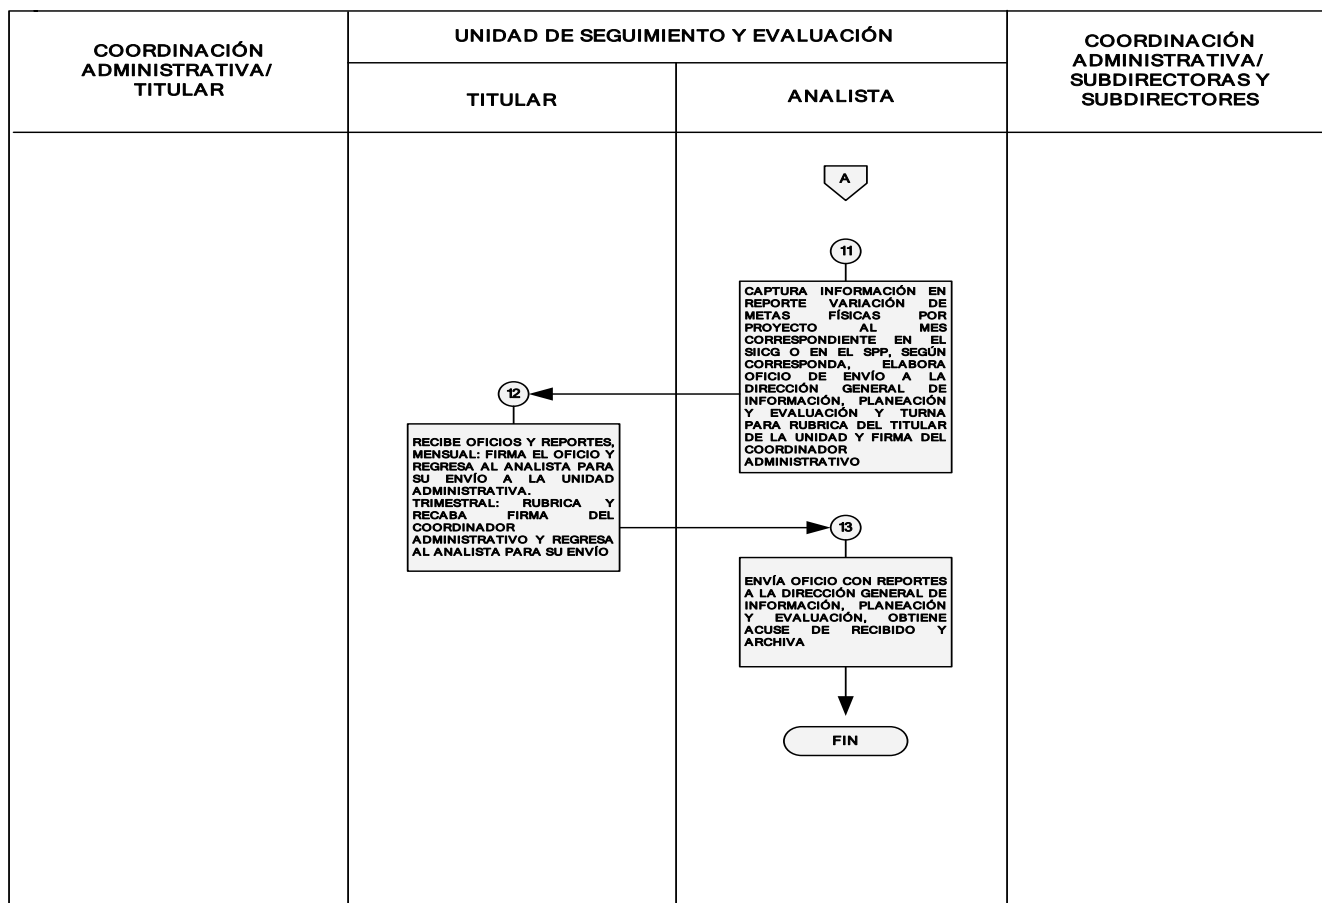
COORDINACIÓN ADMINISTRATIVA/ TITULAR

UNIDAD DE SEGUIMIENTO Y EVALUACIÓN

TITULAR

ANALISTA

COORDINACIÓN ADMINISTRATIVA/ SUBDIRECTORAS Y SUBDIRECTORES

A

11

CAPTURA INFORMACIÓN EN REPORTE VARIACIÓN DE METAS FÍSICAS POR PROYECTO AL MES CORRESPONDIENTE EN EL SIICG O EN EL SPP, SEGÚN CORRESPONDA, ELABORA OFICIO DE ENVÍO A LA DIRECCIÓN GENERAL DE INFORMACIÓN, PLANEACIÓN Y EVALUACIÓN Y TURNA PARA RUBRICA DEL TITULAR DE LA UNIDAD Y FIRMA DEL COORDINADOR ADMINISTRATIVO

12

RECIBE OFICIOS Y REPORTES, MENSUAL: FIRMA EL OFICIO Y REGRESA AL ANALISTA PARA SU ENVÍO A LA UNIDAD ADMINISTRATIVA. TRIMESTRAL: RUBRICA Y RECABA FIRMA DEL COORDINADOR ADMINISTRATIVO Y REGRESA AL ANALISTA PARA SU ENVÍO

13

ENVÍA OFICIO CON REPORTES A LA DIRECCIÓN GENERAL DE INFORMACIÓN, PLANEACIÓN Y EVALUACIÓN, OBTIENE ACUSE DE RECIBIDO Y ARCHIVA

FIN